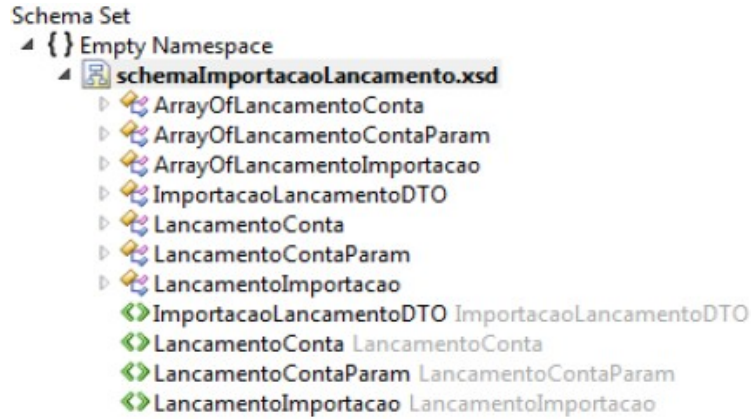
Schema Set
{ } Empty Namespace
schemaImportacaoLancamento.xsd
ArrayOfLancamentoConta
ArrayOfLancamentoContaParam
ArrayOfLancamentoImportacao
ImportacaoLancamentoDTO
LancamentoConta
LancamentoContaParam
LancamentoImportacao
ImportacaoLancamentoDTO ImportacaoLancamentoDTO
LancamentoConta LancamentoConta
LancamentoContaParam LancamentoContaParam
LancamentoImportacao LancamentoImportacao